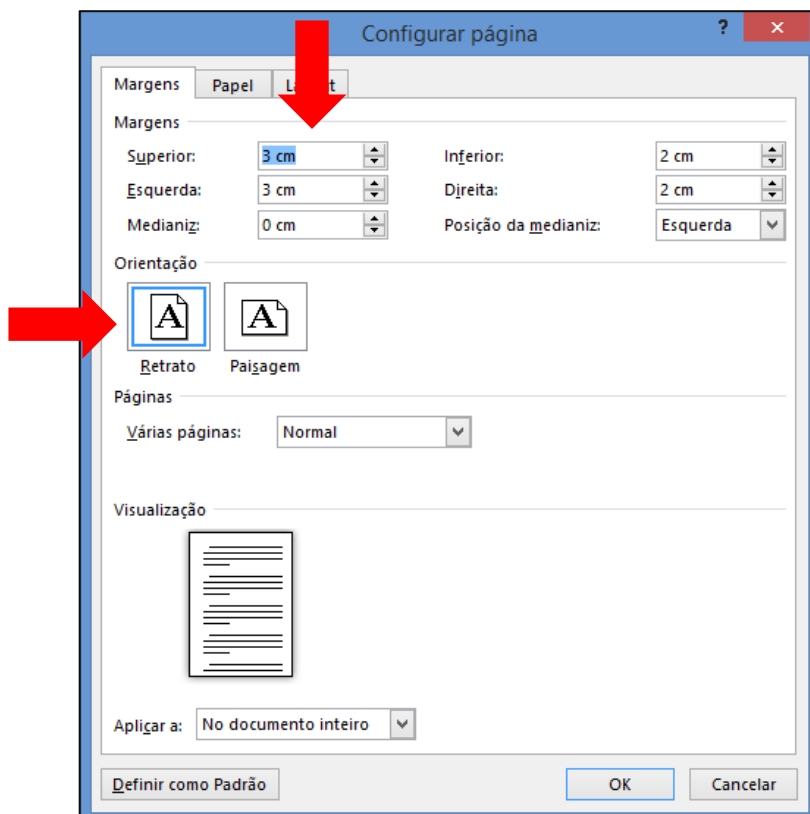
Configurar página

?

Margens | Papel | L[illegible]t

Margens

Superior: 3 cm
Inferior: 2 cm
Esquerda: 3 cm
Direita: 2 cm
Medianiz: 0 cm
Posição da medianiz: Esquerda

Orientação

A
Retrato

A
Paisagem

Páginas

Várias páginas: Normal

Visualização

Aplicar a: No documento inteiro

Definir como Padrão

OK

Cancelar